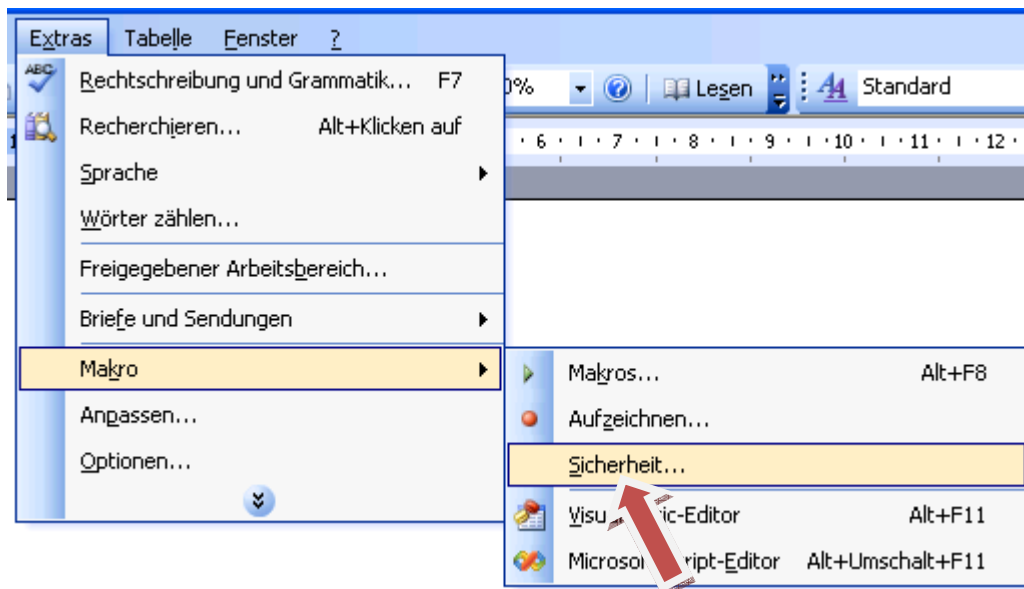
Extras Tabelle Fenster ?

Rechtschreibung und Grammatik... F7
Recherchieren... Alt+Klicken auf
Sprache
Wörter zählen...
Freigegebener Arbeitsbereich...
Briefe und Sendungen
Makro
Anpassen...
Optionen...

0% Lesen Standard

· 6 · · 7 · · 8 · · 9 · · 10 · · 11 · · 12 ·

Makros... Alt+F8
Aufzeichnen...
Sicherheit...
Visu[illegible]ic-Editor Alt+F11
Microso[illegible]ript-Editor Alt+Umschalt+F11